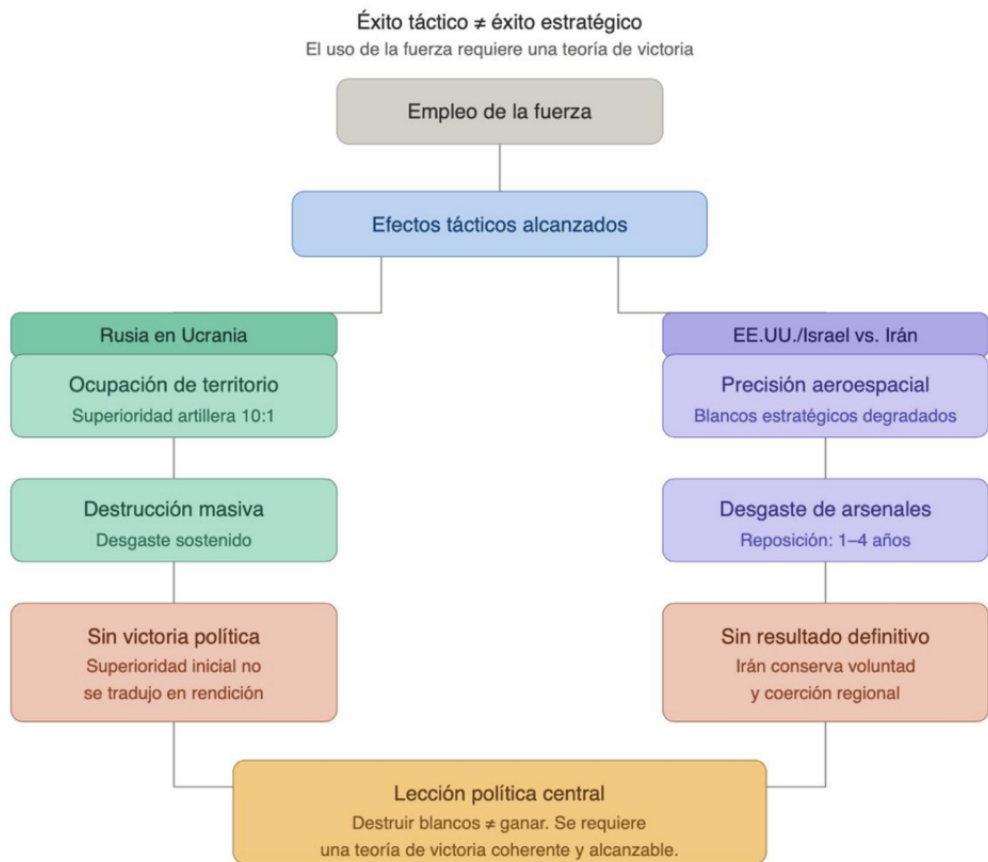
Éxito táctico $\neq$ éxito estratégico

El uso de la fuerza requiere una teoría de victoria

Empleo de la fuerza

Efectos tácticos alcanzados

Rusia en Ucrania

Ocupación de territorio

Superioridad artillera 10:1

Destrucción masiva

Desgaste sostenido

Sin victoria política

Superioridad inicial no se tradujo en rendición

EE.UU./Israel vs. Irán

Precisión aeroespacial

Blancos estratégicos degradados

Desgaste de arsenales

Reposición: 1–4 años

Sin resultado definitivo

Irán conserva voluntad y coerción regional

Lección política central

Destruir blancos $\neq$ ganar. Se requiere una teoría de victoria coherente y alcanzable.